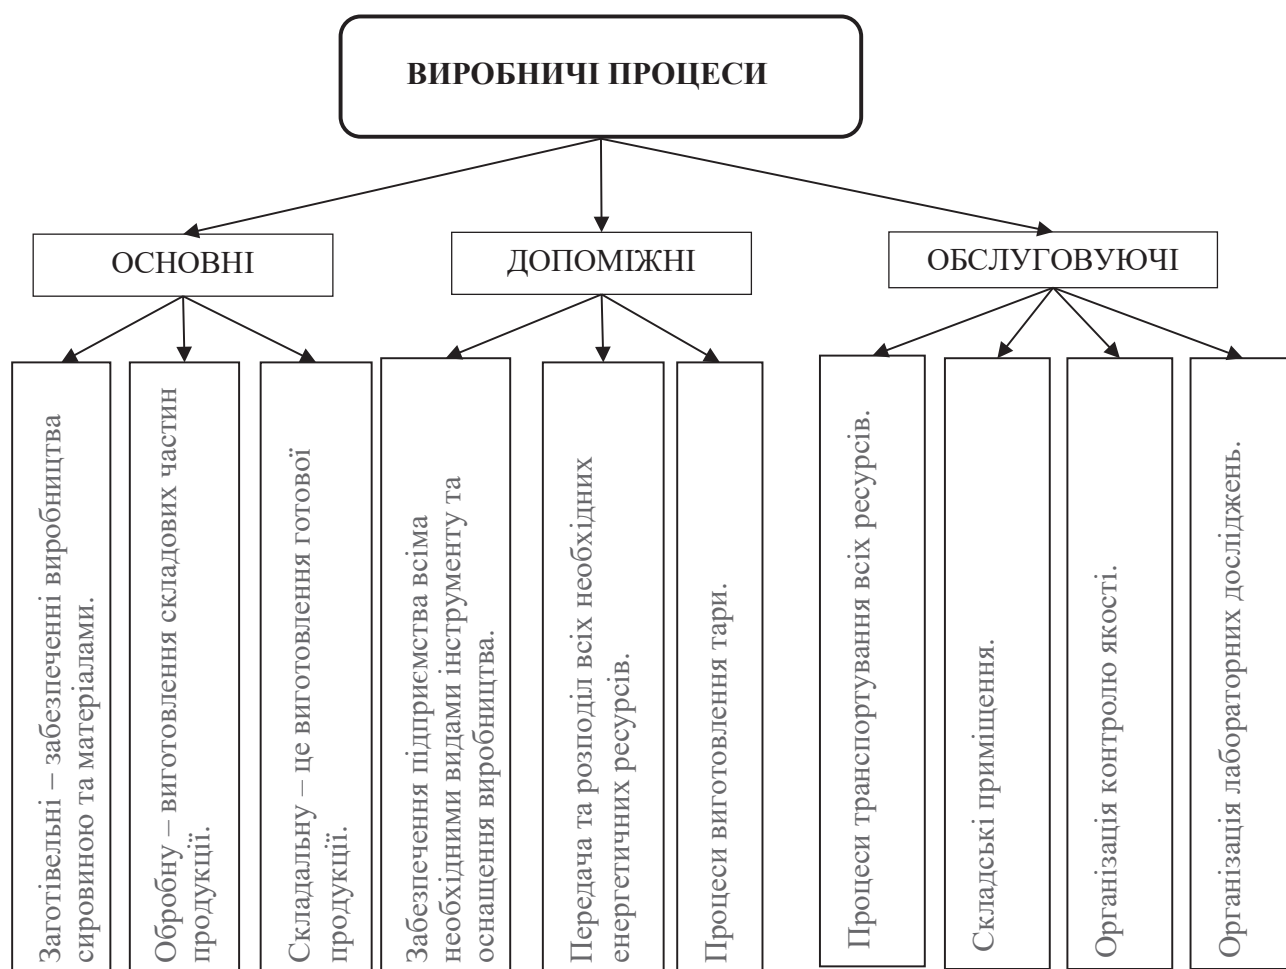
ВИРОБНИЧІ ПРОЦЕСИ

ОСНОВНІ

ДОПОМІЖНІ

ОБСЛУГОВУЮЧІ

Заготівельні – забезпеченні виробництва сировиною та матеріалами.

Обробну – виготовлення складових частин продукції.

Складальну – це виготовлення готової продукції.

Забезпечення підприємства всіма необхідними видами інструменту та оснащення виробництва.

Передача та розподіл всіх необхідних енергетичних ресурсів.

Процеси виготовлення тари.

Процеси транспортування всіх ресурсів.

Складські приміщення.

Організація контролю якості.

Організація лабораторних досліджень.